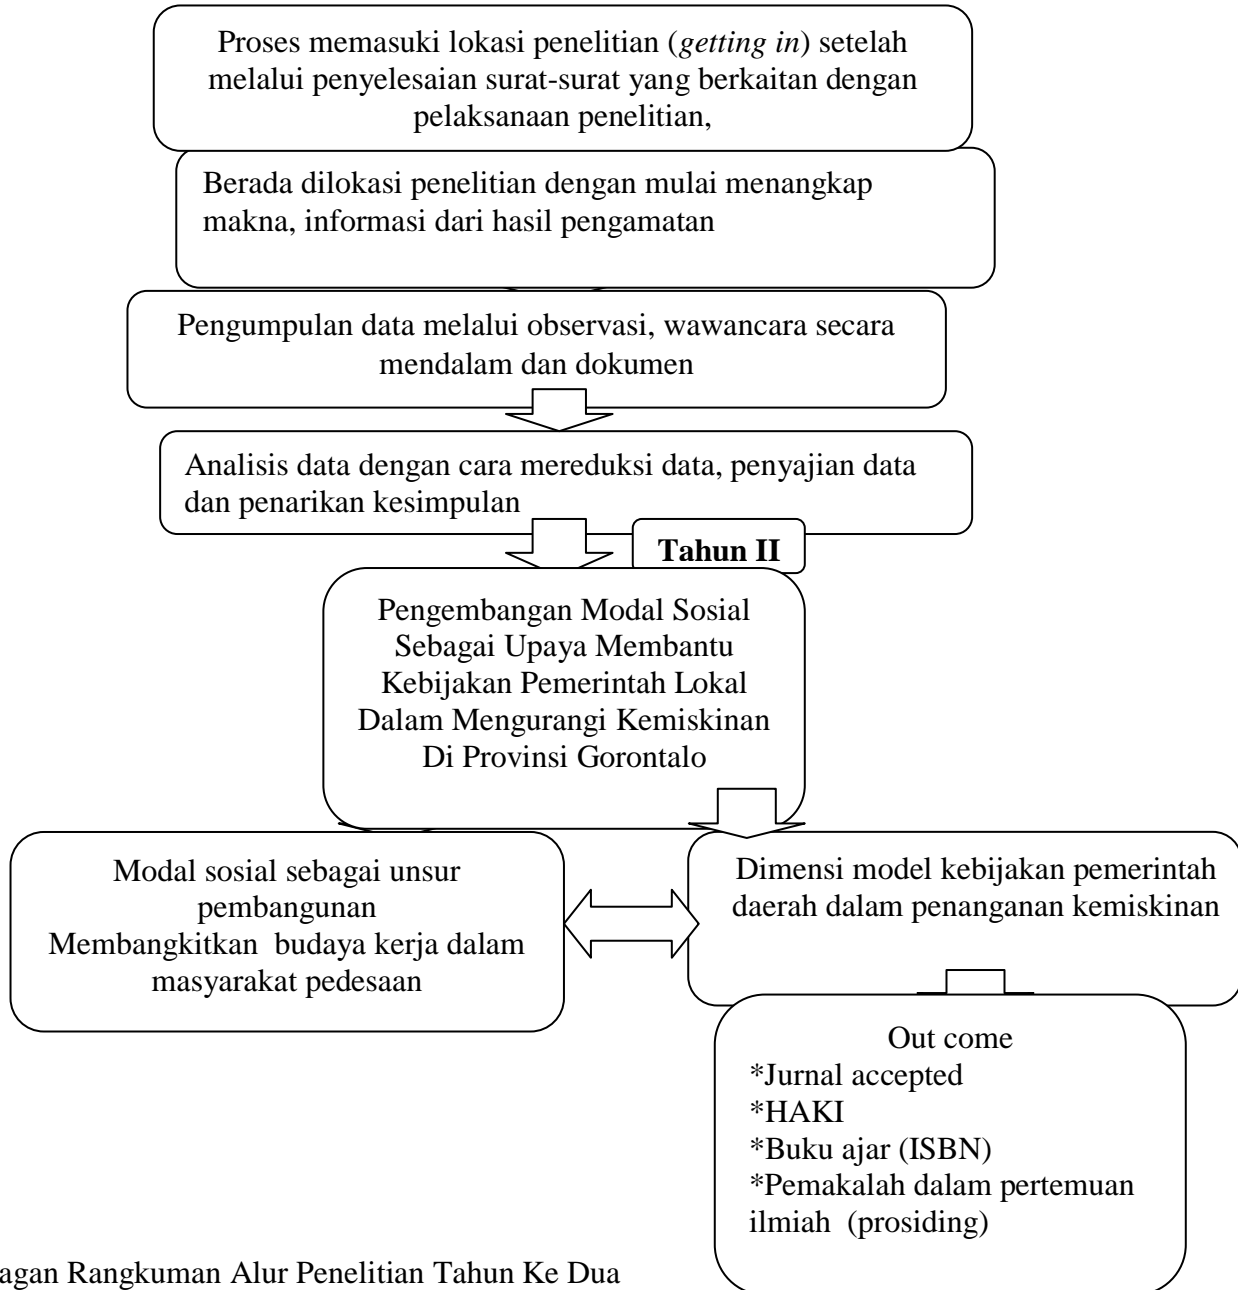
Proses memasuki lokasi penelitian (*getting in*) setelah melalui penyelesaian surat-surat yang berkaitan dengan pelaksanaan penelitian,

Berada dilokasi penelitian dengan mulai menangkap makna, informasi dari hasil pengamatan

Pengumpulan data melalui observasi, wawancara secara mendalam dan dokumen

Analisis data dengan cara mereduksi data, penyajian data dan penarikan kesimpulan

**Tahun II**

Pengembangan Modal Sosial Sebagai Upaya Membantu Kebijakan Pemerintah Lokal Dalam Mengurangi Kemiskinan Di Provinsi Gorontalo

Modal sosial sebagai unsur pembangunan
Membangkitkan budaya kerja dalam masyarakat pedesaan

Dimensi model kebijakan pemerintah daerah dalam penanganan kemiskinan

Out come
*Jurnal accepted
*HAKI
*Buku ajar (ISBN)
*Pemakalah dalam pertemuan ilmiah (prosiding)

agan Rangkuman Alur Penelitian Tahun Ke Dua